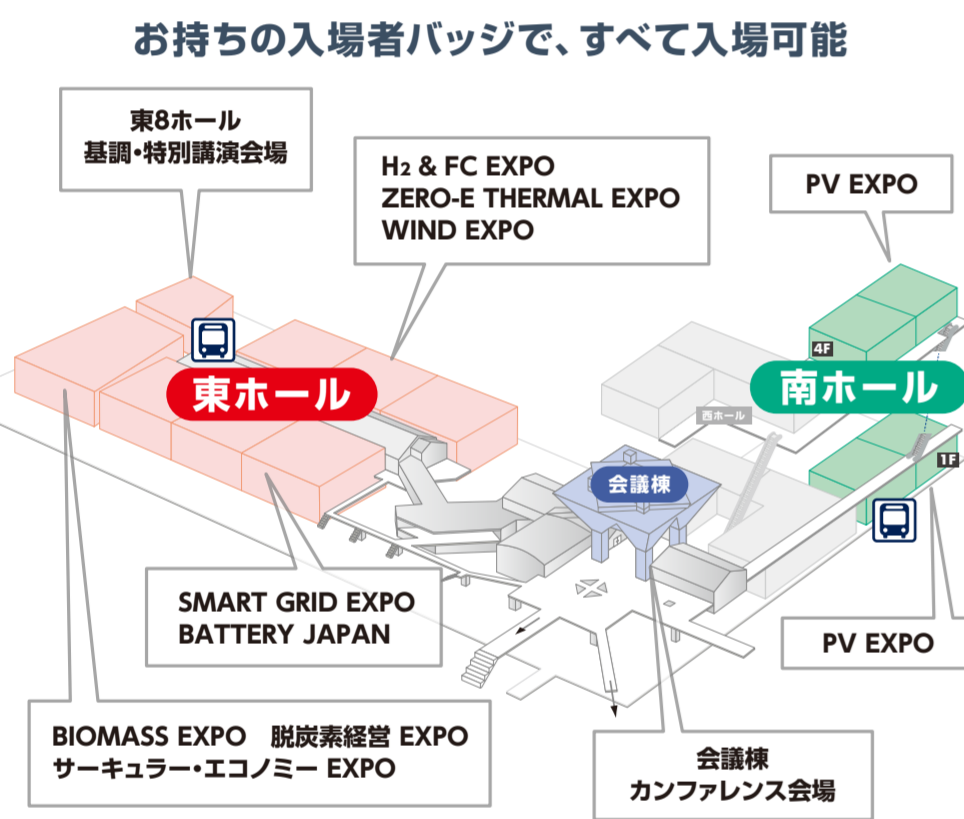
お持ちの入場者バッジで、すべて入場可能

東8ホール
基調・特別講演会場

$H_2$ & FC EXPO
ZERO-E THERMAL EXPO
WIND EXPO

PV EXPO

東ホール

南ホール

4F

西ホール

会議棟

1F

SMART GRID EXPO
BATTERY JAPAN

PV EXPO

BIOMASS EXPO　脱炭素経営 EXPO
サーキュラー・エコノミー EXPO

会議棟
カンファレンス会場